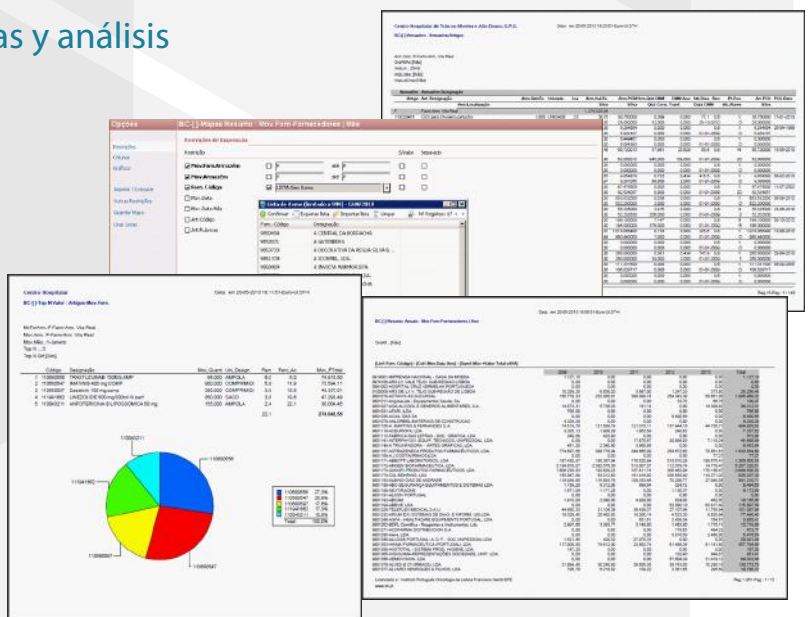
as y análisis

Centro Hospitalar de Trás-os-Montes e Alto Douro, E.P.E.

BC-[-] Armazém : Armazém/Artigos

Opções

BIC-[-] Mapas Resumo : Mov Forn Fornecedores | Mês

Restrições

Critérios

Gráfico

Restrições de Exportação

Confirmar

Exportar

Importar

Limpar

Centro Hospitalar

BC-[-] Top N Valor : Artigos Mov Forn.

| Código | Designação |
|---|---|
| 11000... | TRASTUZUMAB 150MG AMP |
| 11000... | INFLIXIMAB |

BC-[-] Mapas Resumo : Mov Forn Fornecedores | Mês

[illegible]